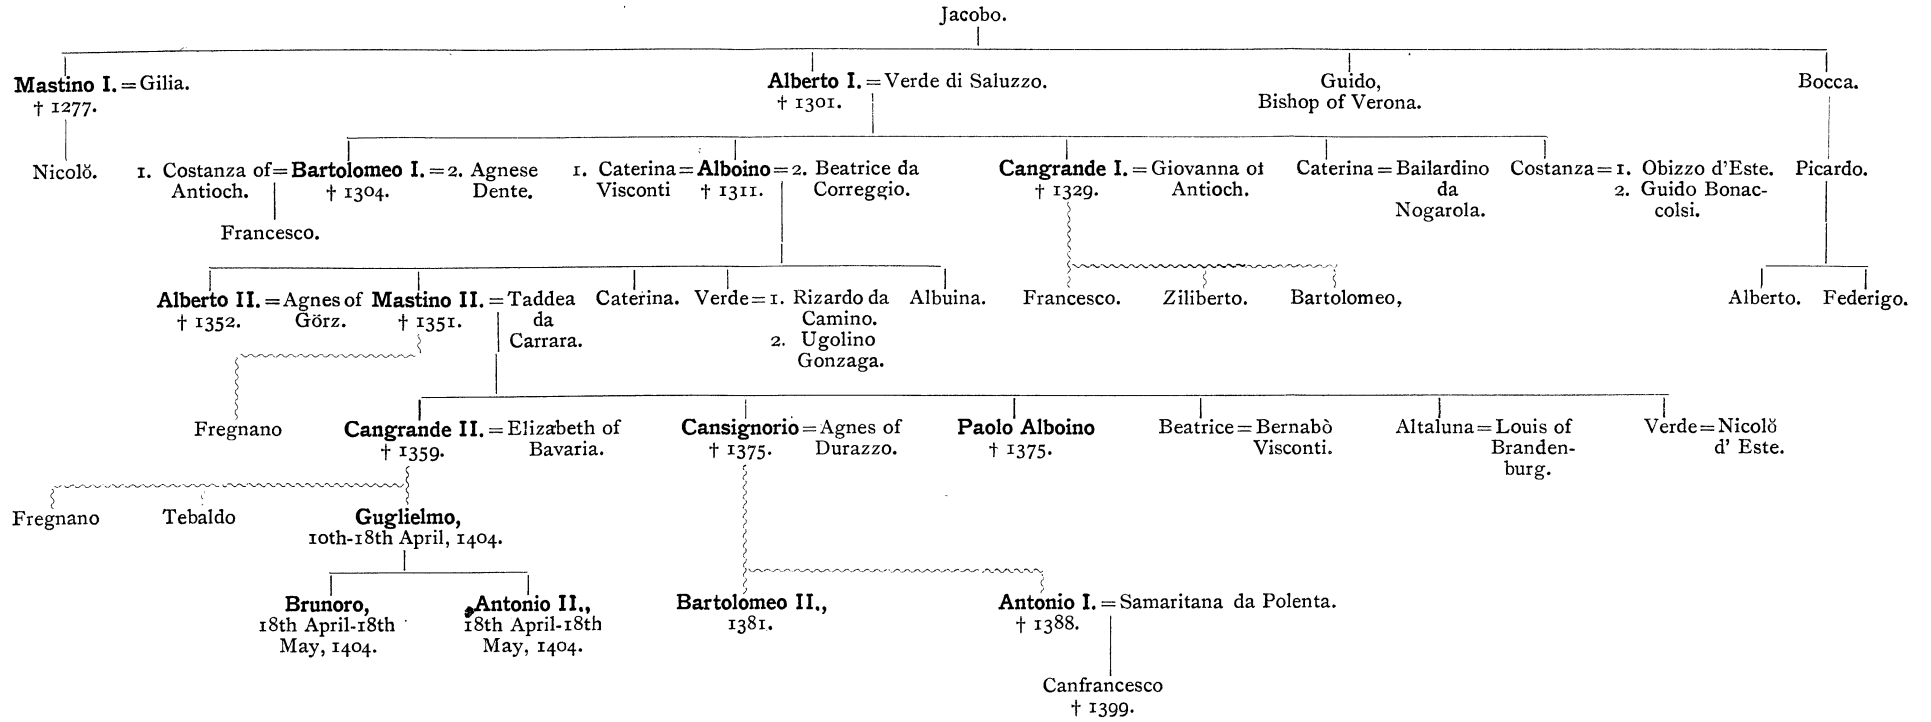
Jacobo.

Mastino I. = Gilia.
† 1277.

Nicolò.

Alberto I. = Verde di Saluzzo.
† 1301.

Guido,
Bishop of Verona.

Bocca.

1. Costanza of Antioch. = Bartolomeo I. = 2. Agnese Dente.
† 1304.

Francesco.

1. Caterina Visconti = Alboino = 2. Beatrice da Correggio.
† 1311.

Cangrande I. = Giovanna of Antioch.
† 1329.

Caterina = Bailardino da Nogarola.

Costanza = 1. Obizzo d'Este.
2. Guido Bonaccolsi.

Picardo.

Alberto II. = Agnes of Görz.
† 1352.

Mastino II. = Taddea da Carrara.
† 1351.

Caterina.

Verde = 1. Rizardo da Camino.
2. Ugolino Gonzaga.

Albuina.

Francesco.

Ziliberto.

Bartolomeo,

Alberto.

Federigo.

Fregnano

Cangrande II. = Elizabeth of Bavaria.
† 1359.

Cansignorio = Agnes of Durazzo.
† 1375.

Paolo Alboino
† 1375.

Beatrice = Bernabò Visconti.

Altaluna = Louis of Brandenburg.

Verde = Nicolò d' Este.

Fregnano

Tebaldo

Guglielmo,
10th-18th April, 1404.

Brunoro,
18th April-18th May, 1404.

Antonio II.,
18th April-18th May, 1404.

Bartolomeo II.,
1381.

Antonio I. = Samaritana da Polenta.
† 1388.

Canfrancesco
† 1399.